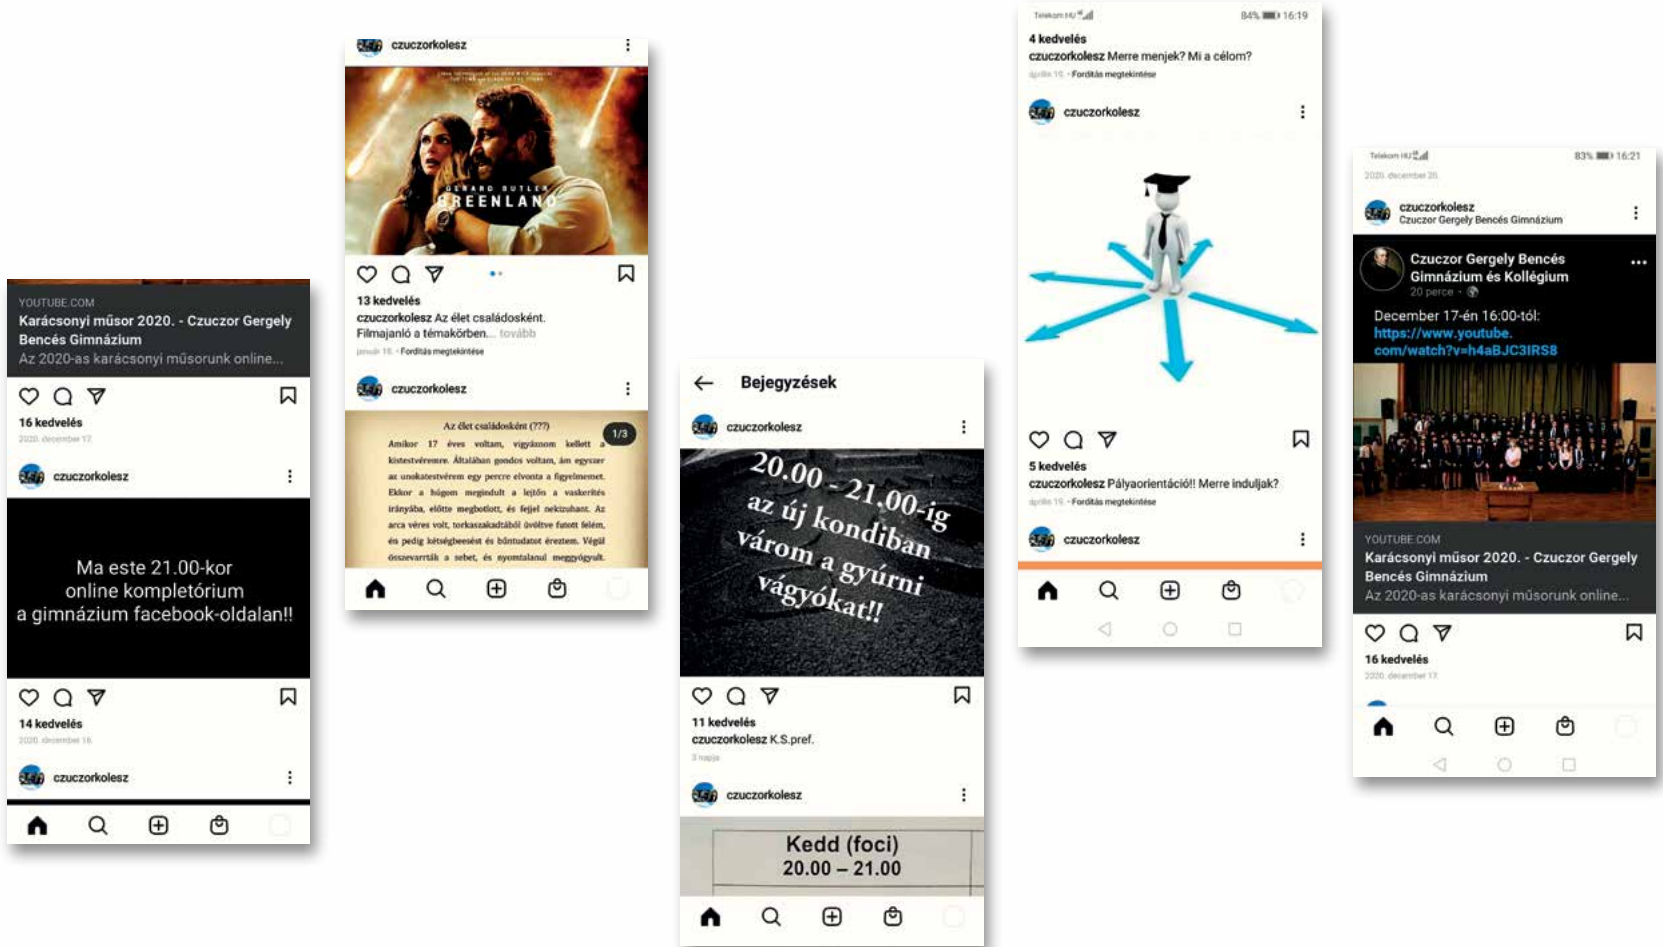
YOUTUBE.COM
Karácsonyi műsor 2020. - Czuczor Gergely Bencés Gimnázium
Az 2020-as karácsonyi műsorunk online...

16 kedvelés
2020. december 17.

czuczorkolesz

Ma este 21.00-kor
online kompletórium
a gimnázium facebook-oldalan!!

14 kedvelés
2020. december 16.

czuczorkolesz

czuczorkolesz

GERARD BUTLER
GREENLAND

13 kedvelés
czuczorkolesz Az élet családosként. Filmajanló a témakörben... tovább
január 18. · Fordítás megtekintése

czuczorkolesz

Az élet családosként (???)
1/3
Amikor 17 éves voltam, vigyázunom kellett a kistestvéremre. Általában gondos voltam, ám egyszer az unokatestvérem egy percre elvonta a figyelmemet. Ekkor a húgom megindult a lejtőn a vaskerítés irányába, előtte megbotlott, és fejjel nekizuhant. Az arca véres volt, torkaszakadtából üvöltve futott felém, és pedig kétségbeesést és bűntudatot éreztem. Végül összevarrták a sebet, és nyomtalanul meggyógyult.

Bejegyzések

czuczorkolesz

20.00 - 21.00-ig
az új kondiban
várom a gyúrni
vágyókat!!

11 kedvelés
czuczorkolesz K.S.pref.
3 napja

czuczorkolesz

Kedd (foci)
20.00 – 21.00

Telekom HU
84% 16:19
4 kedvelés
czuczorkolesz Merre menjek? Mi a célom?
április 19. · Fordítás megtekintése

czuczorkolesz

5 kedvelés
czuczorkolesz Pályaorientáció!! Merre induljak?
április 19. · Fordítás megtekintése

czuczorkolesz

Telekom HU
83% 16:21
2020. december 20.

czuczorkolesz
Czuczor Gergely Bencés Gimnázium

Czuczor Gergely Bencés Gimnázium és Kollégium
20 perce ·
December 17-én 16:00-tól:
https://www.youtube.com/watch?v=h4aBJC3IRS8

YOUTUBE.COM
Karácsonyi műsor 2020. - Czuczor Gergely Bencés Gimnázium
Az 2020-as karácsonyi műsorunk online...

16 kedvelés
2020. december 17.